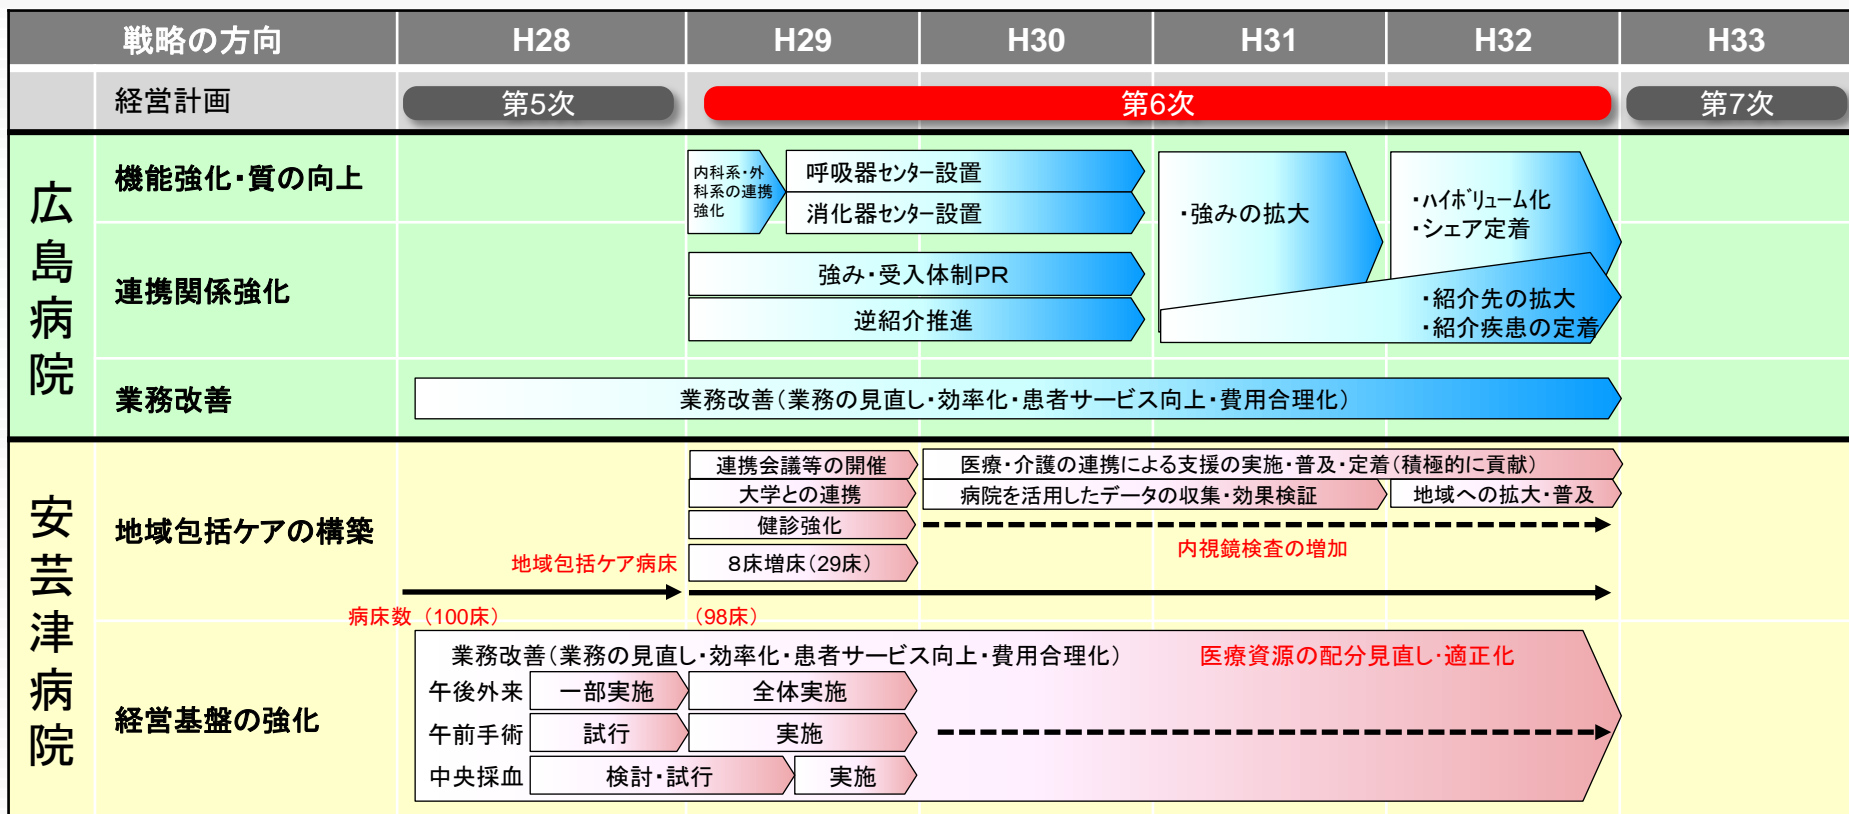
| 戦略の方向 | H28 | H29 | H30 | H31 | H32 | H33 |
|---|---|---|---|---|---|---|
| 経営計画 | 第5次 | 第6次 | | | | 第7次 |

広島病院

機能強化・質の向上
内科系・外科系の連携強化
呼吸器センター設置
消化器センター設置
・強みの拡大
・ハイボリューム化
・シェア定着

連携関係強化
強み・受入体制PR
逆紹介推進
・紹介先の拡大
・紹介疾患の定着

業務改善
業務改善（業務の見直し・効率化・患者サービス向上・費用合理化）

安芸津病院

地域包括ケアの構築
連携会議等の開催
医療・介護の連携による支援の実施・普及・定着（積極的に貢献）
大学との連携
病院を活用したデータの収集・効果検証
地域への拡大・普及
健診強化
内視鏡検査の増加
地域包括ケア病床
8床増床（29床）
病床数（100床）
（98床）

経営基盤の強化
業務改善（業務の見直し・効率化・患者サービス向上・費用合理化）
医療資源の配分見直し・適正化
午後外来 一部実施 全体実施
午前手術 試行 実施
中央採血 検討・試行 実施